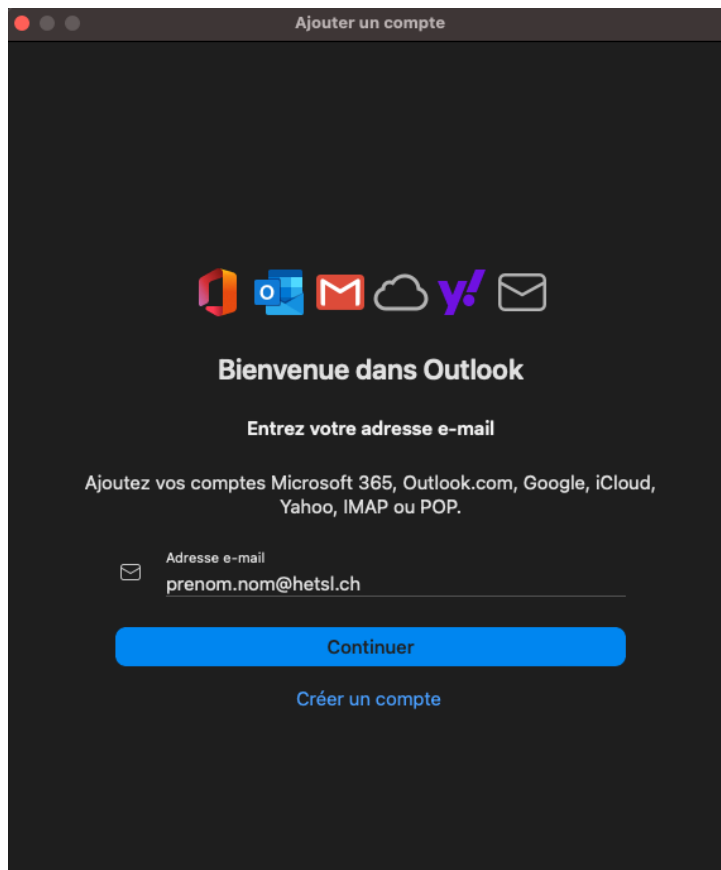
Ajouter un compte

Bienvenue dans Outlook

Entrez votre adresse e-mail

Ajoutez vos comptes Microsoft 365, Outlook.com, Google, iCloud, Yahoo, IMAP ou POP.

Adresse e-mail
prenom.nom@hetsl.ch

Continuer

Créer un compte